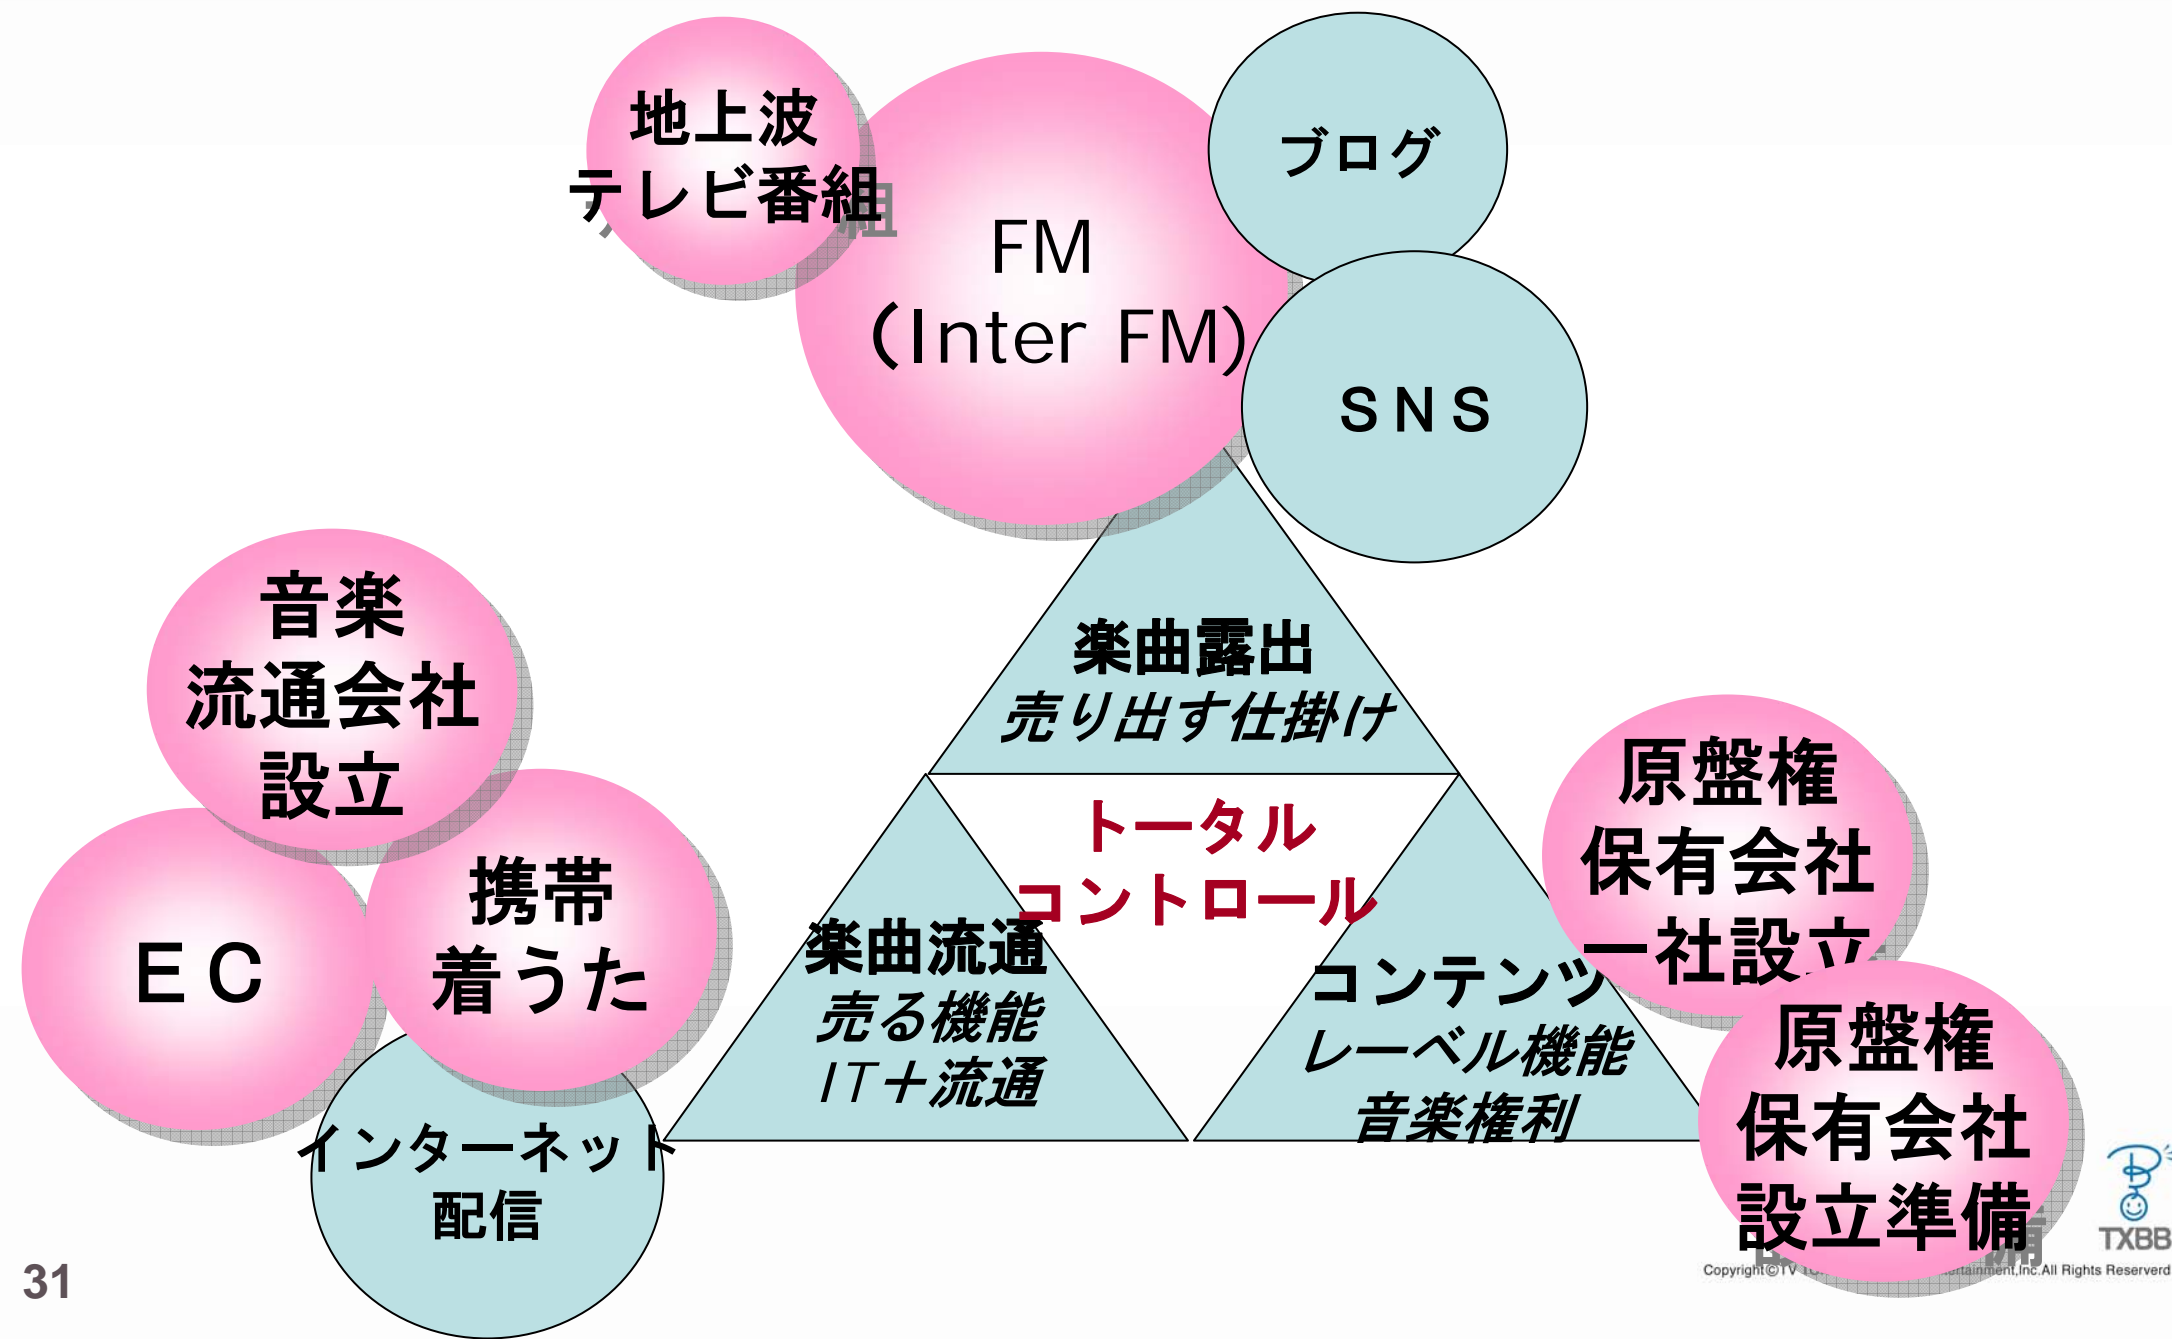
地上波
テレビ番組

FM
(Inter FM)

ブログ

SNS

楽曲露出
売り出す仕掛け

トータル
コントロール

音楽
流通会社
設立

EC

携帯
着うた

インターネット
配信

楽曲流通
売る機能
IT+流通

コンテンツ
レーベル機能
音楽権利

原盤権
保有会社
一社設立

原盤権
保有会社
設立準備

TXBB

Copyright©TV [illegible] Entertainment,Inc.All Rights Reserverd

31